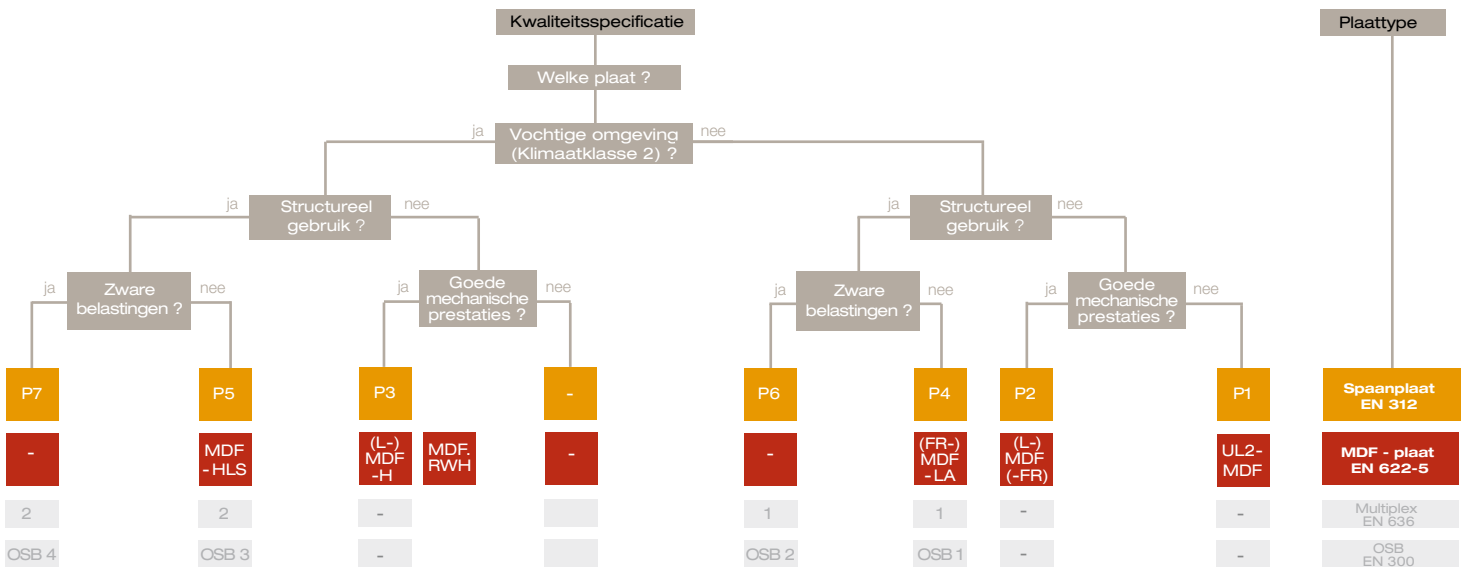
Kwaliteitsspecificatie

Plaattype

Welke plaat ?

ja
Vochtige omgeving (Klimaatklasse 2) ?
nee

ja
Structureel gebruik ?
nee

ja
Structureel gebruik ?
nee

ja
Zware belastingen ?
nee

ja
Goede mechanische prestaties ?
nee

ja
Zware belastingen ?
nee

ja
Goede mechanische prestaties ?
nee

P7
P5
P3
-
P6
P4
P2
P1
Spaanplaat EN 312

-
MDF - HLS
(L-) MDF -H
MDF. RWH
-
-
(FR-) MDF - LA
(L-) MDF (-FR)
UL2- MDF
MDF - plaat EN 622-5

2
2
-
1
1
-
-
Multiplex EN 636

OSB 4
OSB 3
-
OSB 2
OSB 1
-
-
OSB EN 300